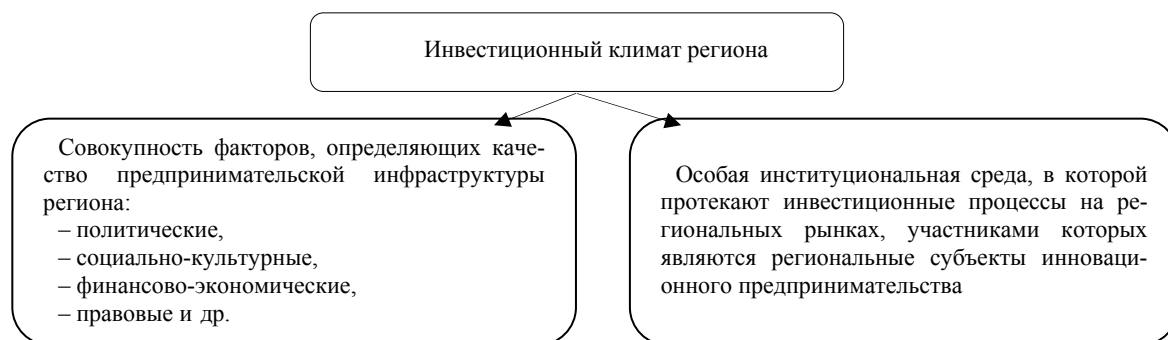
Инвестиционный климат региона

Совокупность факторов, определяющих качество предпринимательской инфраструктуры региона:
– политические,
– социально-культурные,
– финансово-экономические,
– правовые и др.

Особая институциональная среда, в которой протекают инвестиционные процессы на региональных рынках, участниками которых являются региональные субъекты инновационного предпринимательства